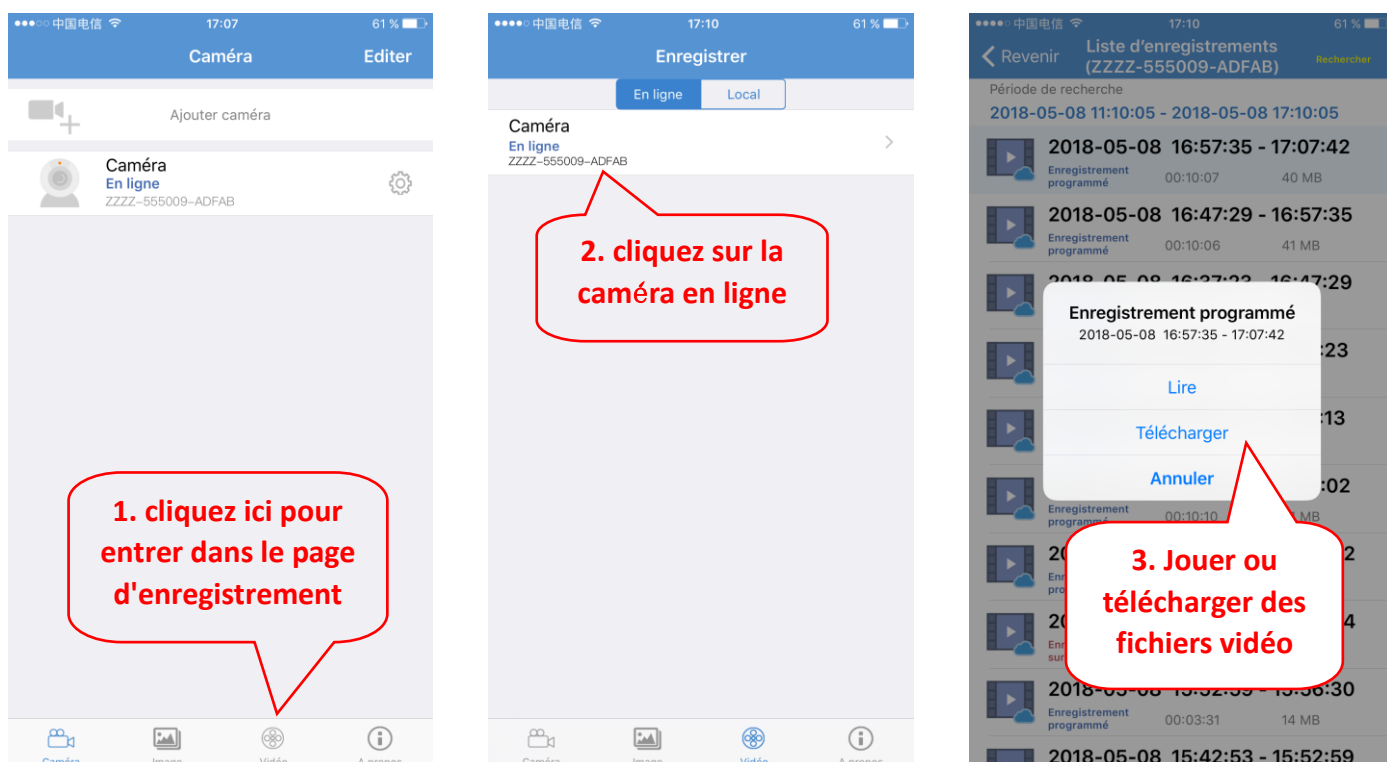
●●●○○ 中国电信 17:07 61 %

Caméra Editer

Ajouter caméra

Caméra
En ligne
ZZZZ-555009-ADFAB

1. cliquez ici pour entrer dans le page d'enregistrement

Caméra Image Vidéo A propos

●●●●○ 中国电信 17:10 61 %

Enregistrer

En ligne Local

Caméra
En ligne
ZZZZ-555009-ADFAB

2. cliquez sur la caméra en ligne

Caméra Image Vidéo A propos

●●●●○ 中国电信 17:10 61 %

Revenir Liste d'enregistrements (ZZZZ-555009-ADFAB) Rechercher

Période de recherche
2018-05-08 11:10:05 - 2018-05-08 17:10:05

2018-05-08 16:57:35 - 17:07:42
Enregistrement programmé 00:10:07 40 MB

2018-05-08 16:47:29 - 16:57:35
Enregistrement programmé 00:10:06 41 MB

2018-05-08 16:37:23 - 16:47:29

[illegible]:23

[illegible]:13

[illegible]:02
Enregistrement programmé 00:10:10 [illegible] MB

20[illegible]2

20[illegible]4

2018-05-08 15:52:59 - 15:56:30
Enregistrement programmé 00:03:31 14 MB

2018-05-08 15:42:53 - 15:52:59

Enregistrement programmé
2018-05-08 16:57:35 - 17:07:42
Lire
Télécharger
Annuler

3. Jouer ou télécharger des fichiers vidéo